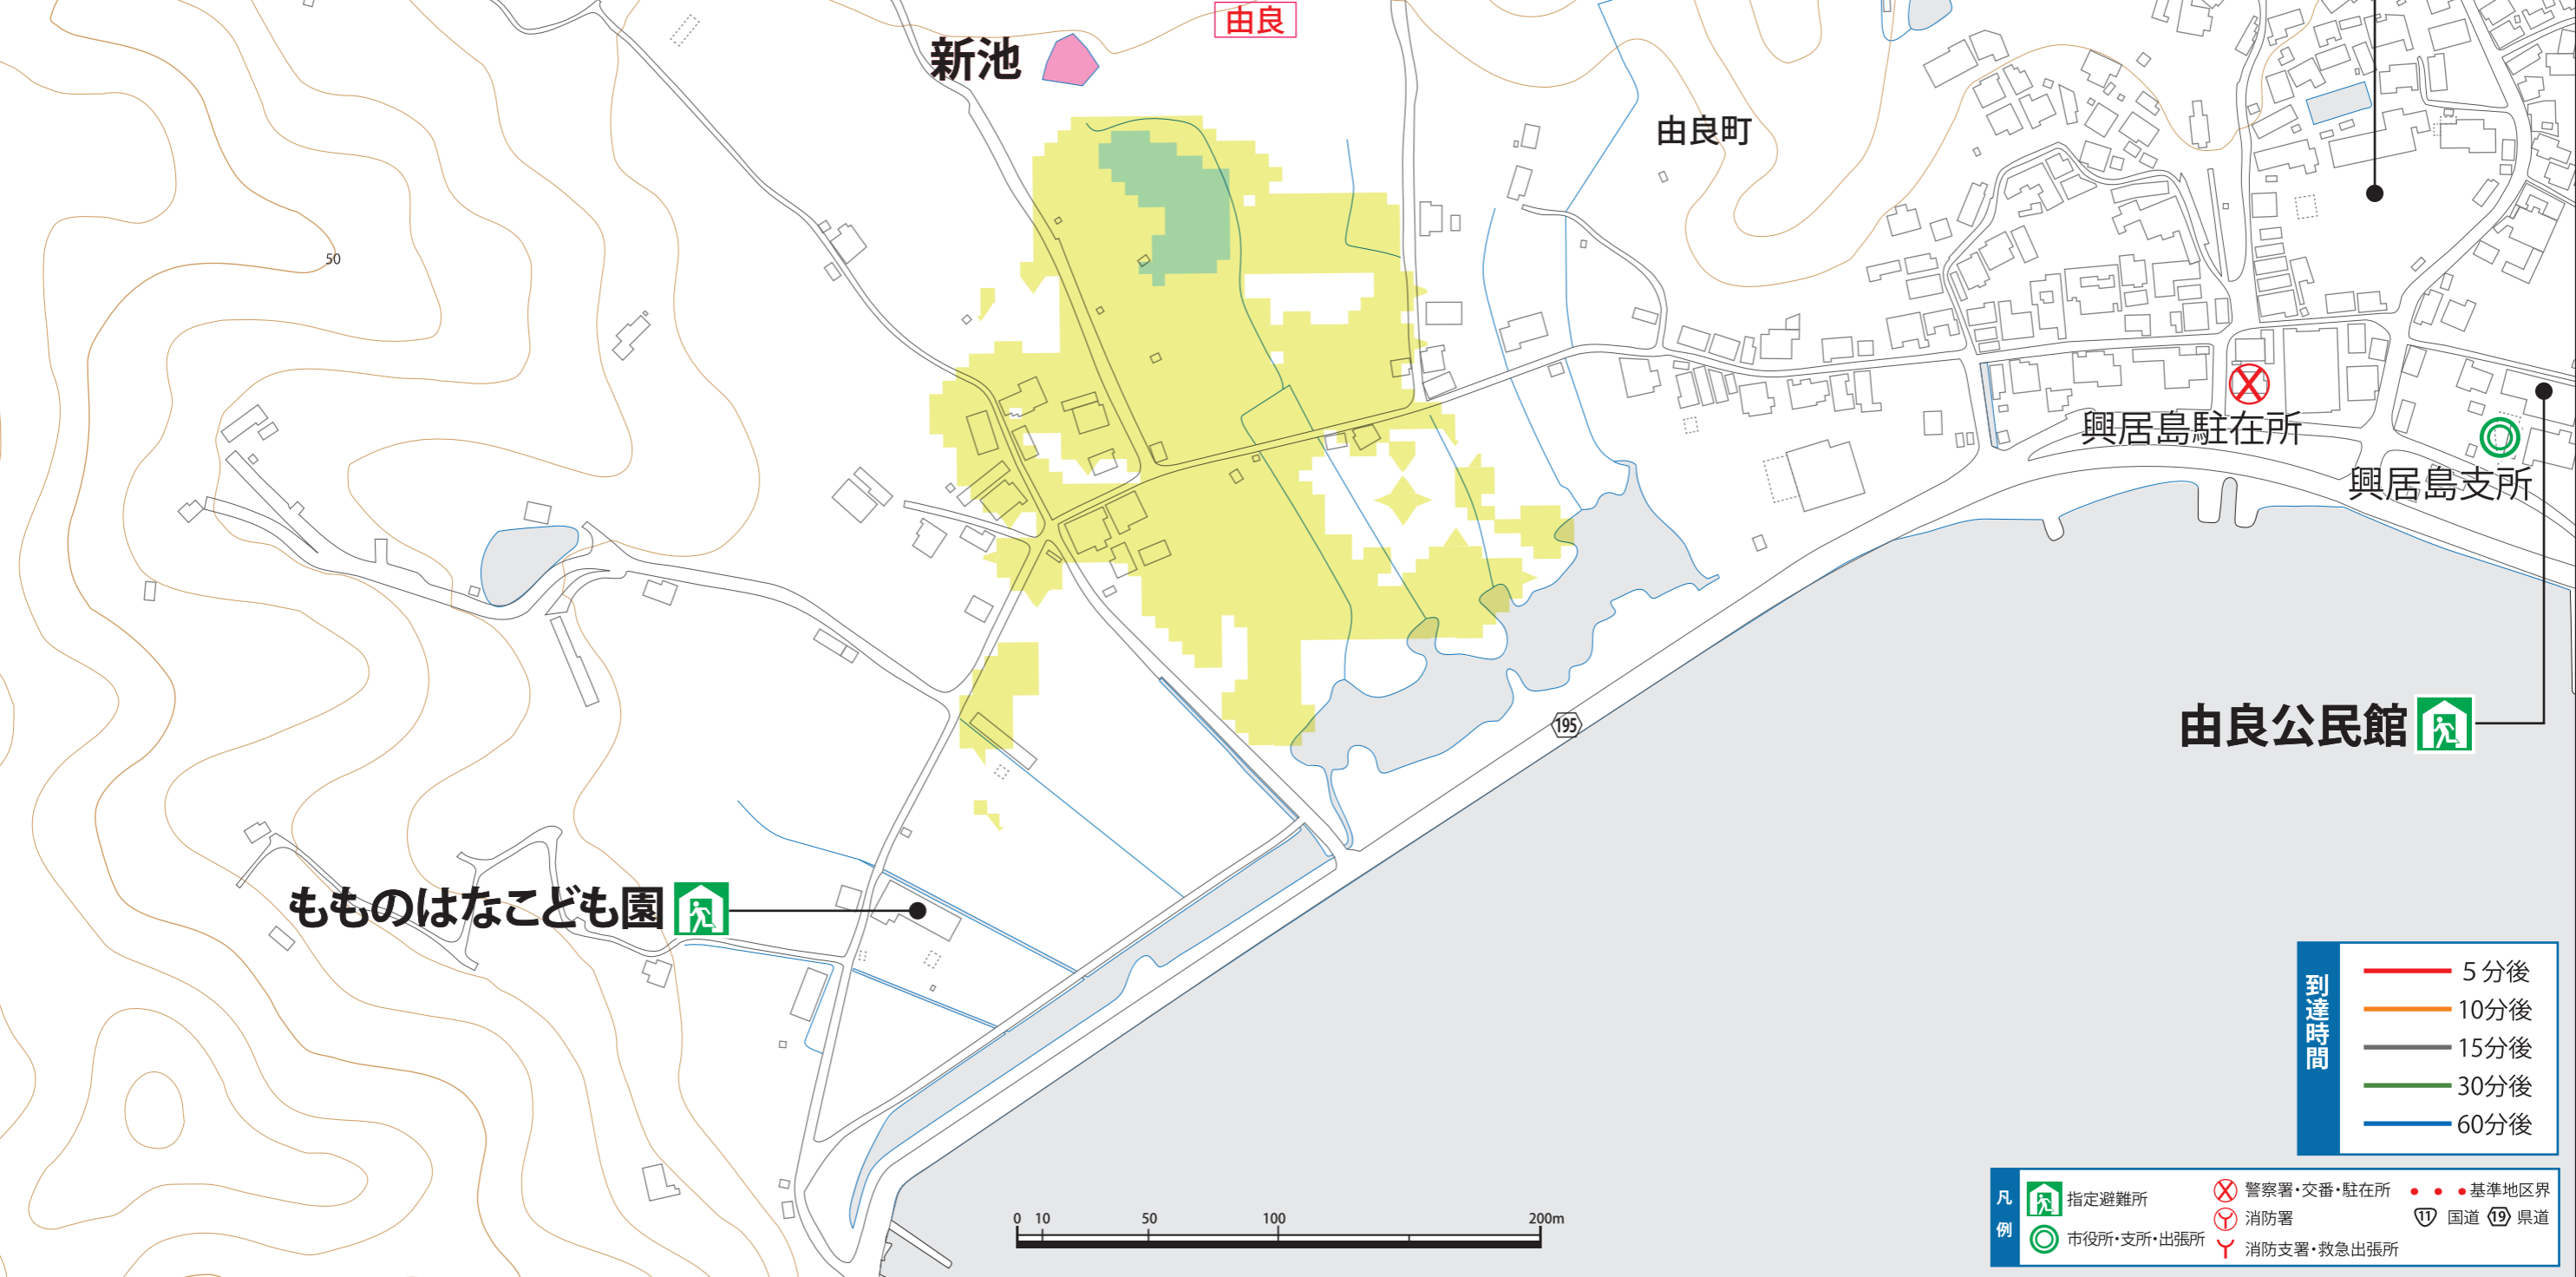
由良

新池

由良町

50

興居島駐在所

興居島支所

由良公民館

195

もものはなこども園

到達時間

| | |
|---|---|
| | 5分後 |
| | 10分後 |
| | 15分後 |
| | 30分後 |
| | 60分後 |

0 10 50 100 200m

凡例

指定避難所

市役所・支所・出張所

警察署・交番・駐在所

消防署

消防支署・救急出張所

基準地区界

11 国道 19 県道